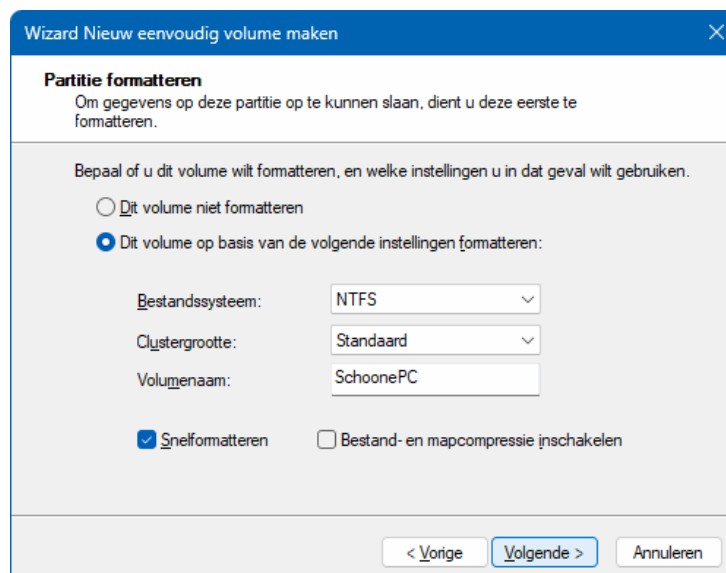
Wizard Nieuw eenvoudig volume maken

Partitie formatteren
Om gegevens op deze partitie op te kunnen slaan, dient u deze eerste te formatteren.

Bepaal of u dit volume wilt formatteren, en welke instellingen u in dat geval wilt gebruiken.

Dit volume niet formatteren

Dit volume op basis van de volgende instellingen formatteren:

Bestandssysteem: NTFS

Clustergrootte: Standaard

Volumenaam: SchoonePC

Snelformatteren

Bestand- en mapcompressie inschakelen

< Vorige

Volgende >

Annuleren